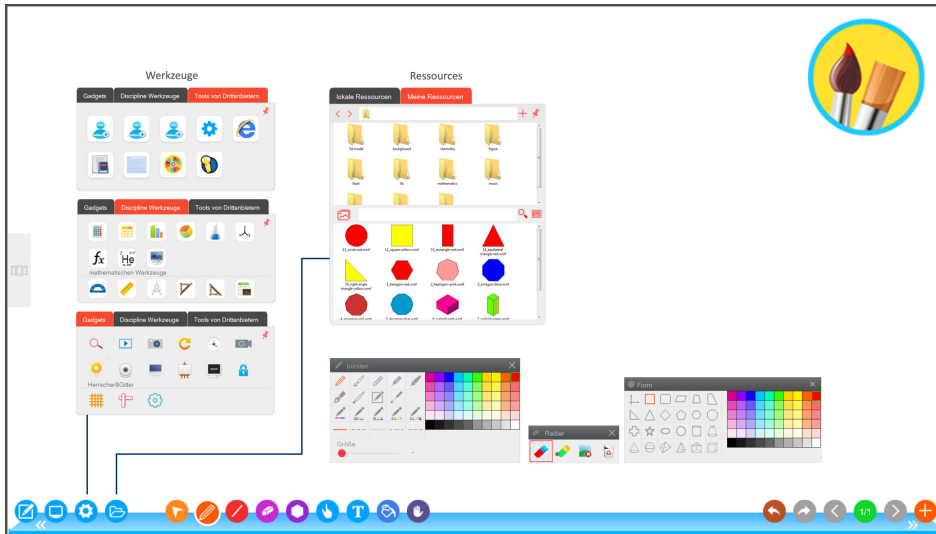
Werkzeuge

Gadgets | Discipline Werkzeuge | Tools von Drittanbietern

Gadgets | Discipline Werkzeuge | Tools von Drittanbietern

mathematischen Werkzeuge

Gadgets | Discipline Werkzeuge | Tools von Drittanbietern

Herrscher&Gitter

Ressources

lokale Ressourcen | Meine Ressourcen

3d model | background | chemistry | figure

flash | fix | mathematics | music

11_circle-red.wmf | 12_square-yellow.wmf | 13_rectangle-red.wmf | 14_equilateral triangle-red.wmf

15_right angle triangle-yellow.wmf | 1_hexagon-red.wmf | 2_heptagon-pink.wmf | 3_octagon-blue.wmf

bürsten

Größe

Radier

Form

1/1